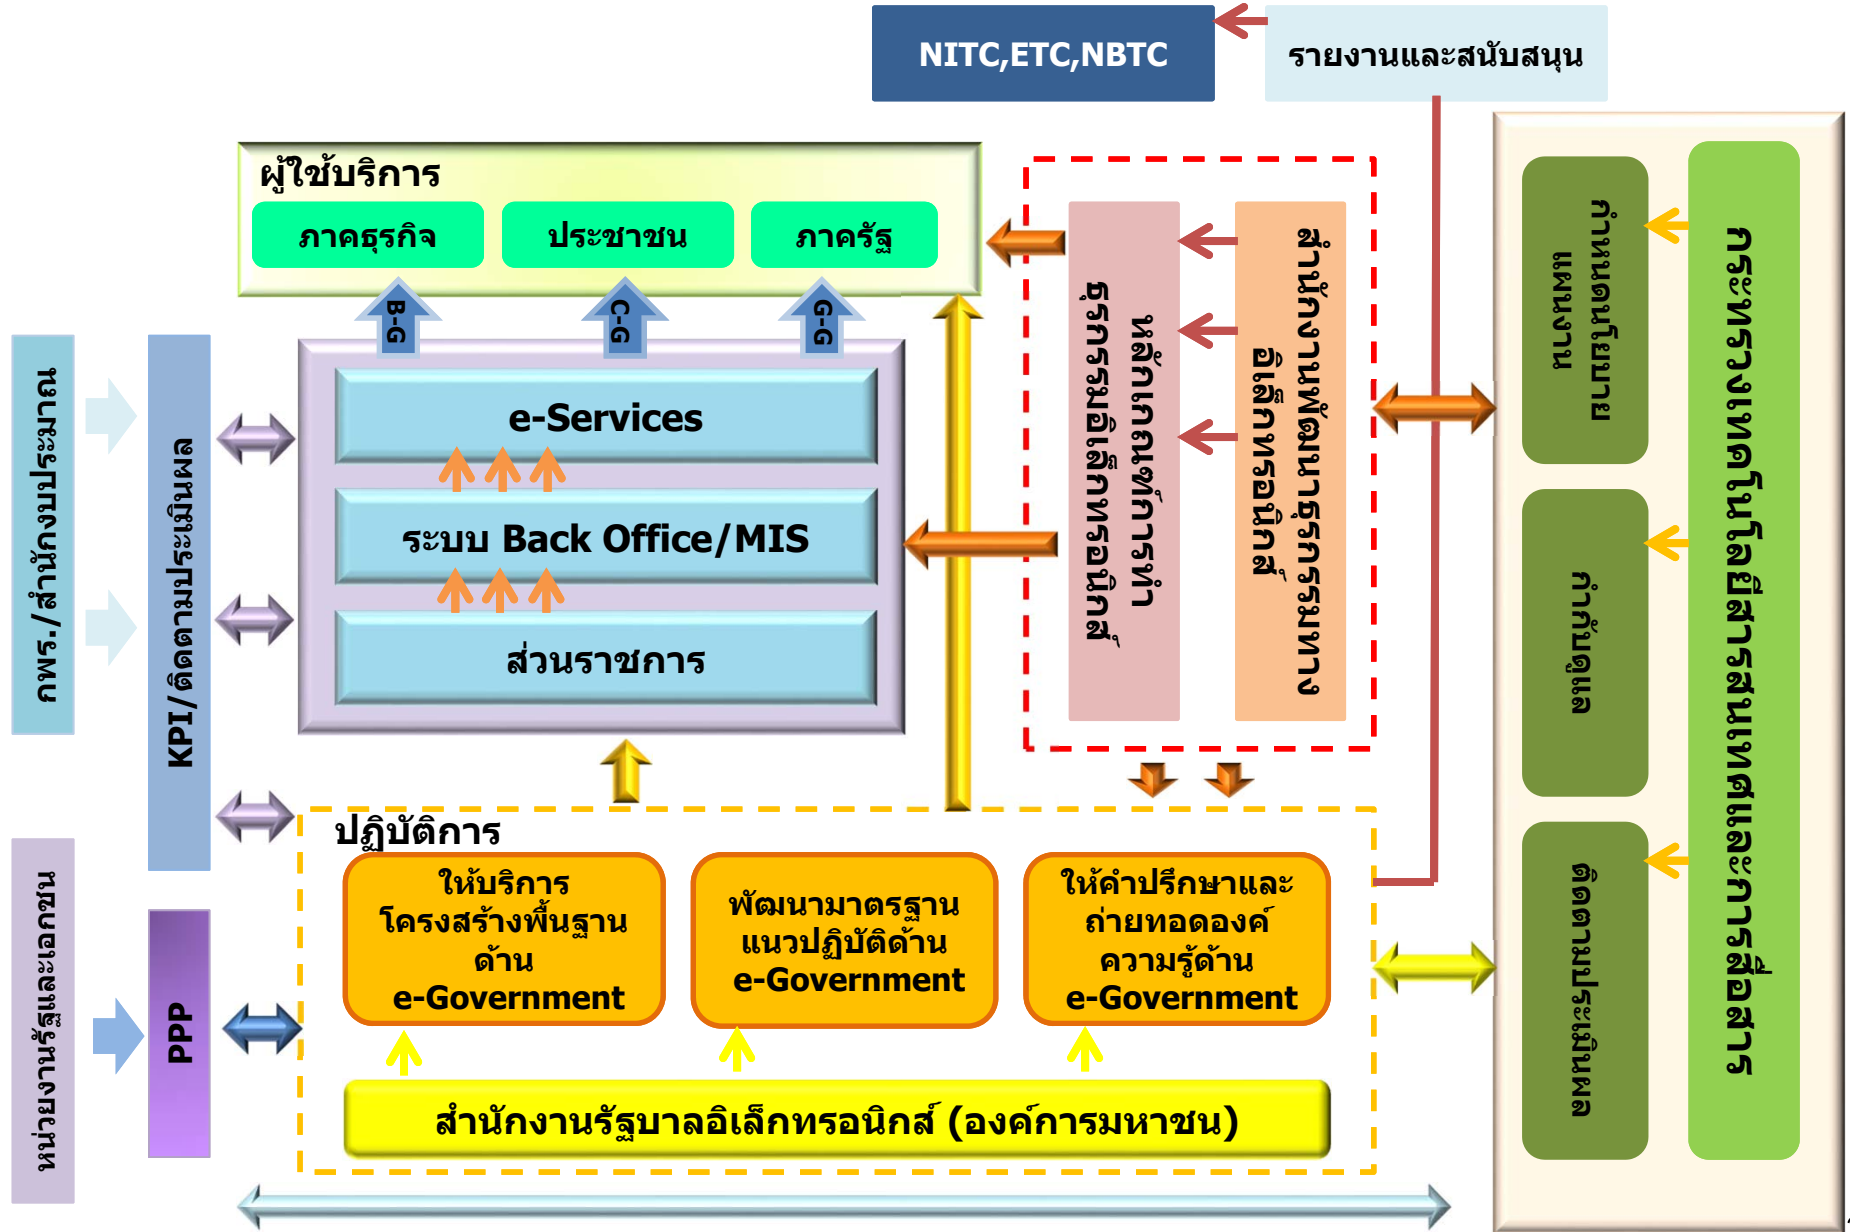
NITC,ETC,NBTC

รายงานและสนับสนุน

ผู้ใช้บริการ

ภาคธุรกิจ

ประชาชน

ภาครัฐ

B-G

C-G

G-G

e-Services

ระบบ Back Office/MIS

ส่วนราชการ

กพร./สำนักงบประมาณ

KPI/ติดตามประเมินผล

หน่วยงานรัฐและเอกชน

PPP

หลักเกณฑ์การทำธุรกรรมอิเล็กทรอนิกส์

สำนักงานพัฒนาธุรกรรมทางอิเล็กทรอนิกส์

กระทรวงเทคโนโลยีสารสนเทศและการสื่อสาร

แผนงาน
งบประมาณ

กำกับดูแล

ติดตามประเมินผล

ปฏิบัติการ

ให้บริการ
โครงสร้างพื้นฐาน
ด้าน
e-Government

พัฒนามาตรฐาน
แนวปฏิบัติด้าน
e-Government

ให้คำปรึกษาและ
ถ่ายทอดองค์
ความรู้ด้าน
e-Government

สำนักงานรัฐบาลอิเล็กทรอนิกส์ (องค์การมหาชน)